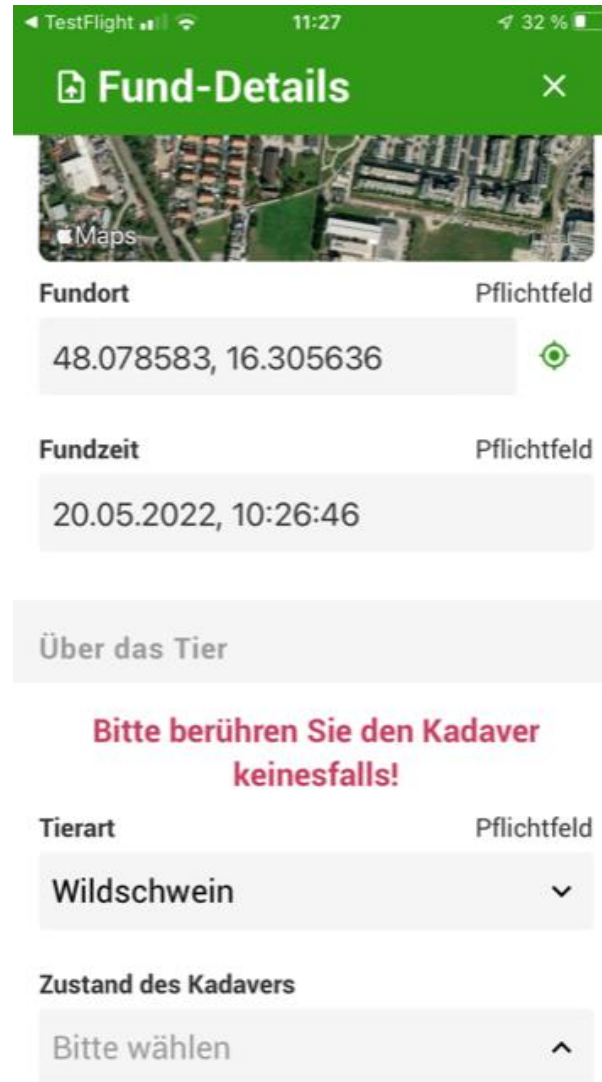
◀ TestFlight 11:27 32 %

Fund-Details ×

Maps

Fundort Pflichtfeld

48.078583, 16.305636

Fundzeit Pflichtfeld

20.05.2022, 10:26:46

Über das Tier

Bitte berühren Sie den Kadaver keinesfalls!

Tierart Pflichtfeld

Wildschwein

Zustand des Kadavers

Bitte wählen